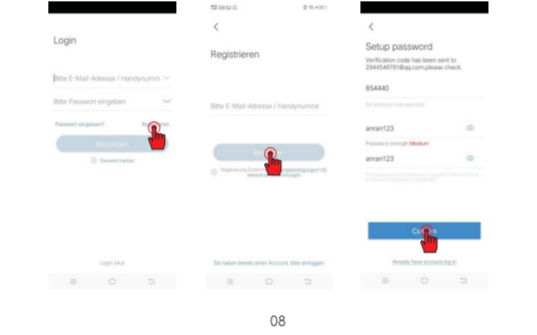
Login

Bitte E-Mail-Adresse / Handynumm

Bitte Passwort eingeben

Passwort vergessen?

Re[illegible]

Bestätigen

Passwort merken

Login lokal

Registrieren

Bitte E-Mail-Adresse / Handynumme

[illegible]

Registrierung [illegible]

Sie haben bereits einen Account, bitte einloggen

Setup password

Verification code has been sent to 2844548789@qq.com,please check.

854440

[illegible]

anran123

Password strength Medium

anran123

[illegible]

Co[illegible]

Already have account,log in

08